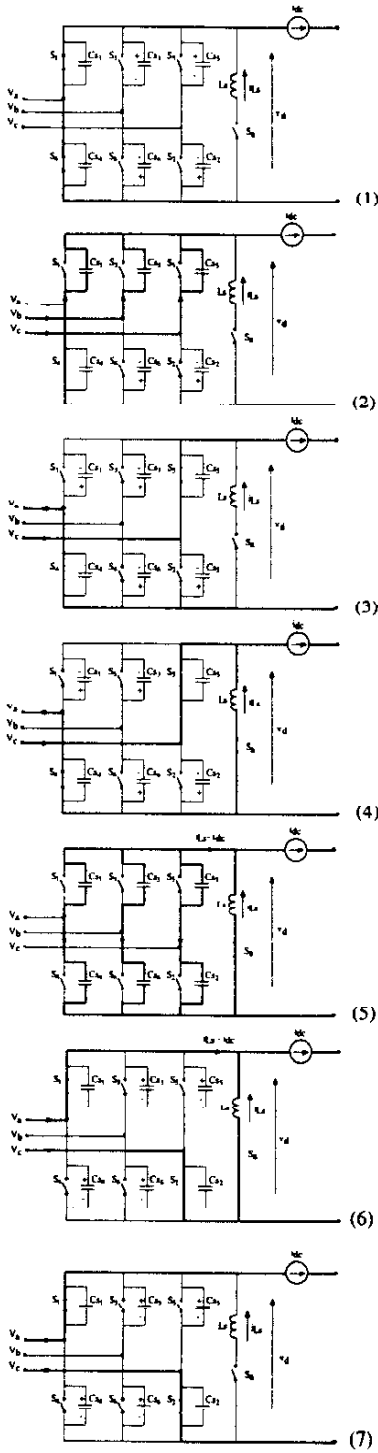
Idc
S1 Cs1 S3 Cs3 S5 Cs5
Lr iLr vd
Va Vb Vc
Sa
S4 Cs4 S6 Cs6 S2 Cs2
(1)

Idc
S1 Cs1 S3 Cs3 S5 Cs5
Lr iLr vd
Va Vb Vc
Sa
S4 Cs4 S6 Cs6 S2 Cs2
(2)

Idc
S1 Cs1 S3 Cs3 S5 Cs5
Lr iLr vd
Va Vb Vc
Sa
S4 Cs4 S6 Cs6 S2 Cs2
(3)

Idc
S1 Cs1 S3 Cs3 S5 Cs5
Lr iLr vd
Va Vb Vc
Sa
S4 Cs4 S6 Cs6 S2 Cs2
(4)

iLr - Idc
Idc
S1 Cs1 S3 Cs3 S5 Cs5
Lr iLr vd
Va Vb Vc
Sa
S4 Cs4 S6 Cs6 S2 Cs2
(5)

iLr - Idc
Idc
S1 Cs1 S3 Cs3 S5 Cs5
Lr iLr vd
Va Vb Vc
Sa
S4 Cs4 S6 Cs6 S2 Cs2
(6)

Idc
S1 Cs1 S3 Cs3 S5 Cs5
Lr iLr vd
Va Vb Vc
Sa
S4 Cs4 S6 Cs6 S2 Cs2
(7)